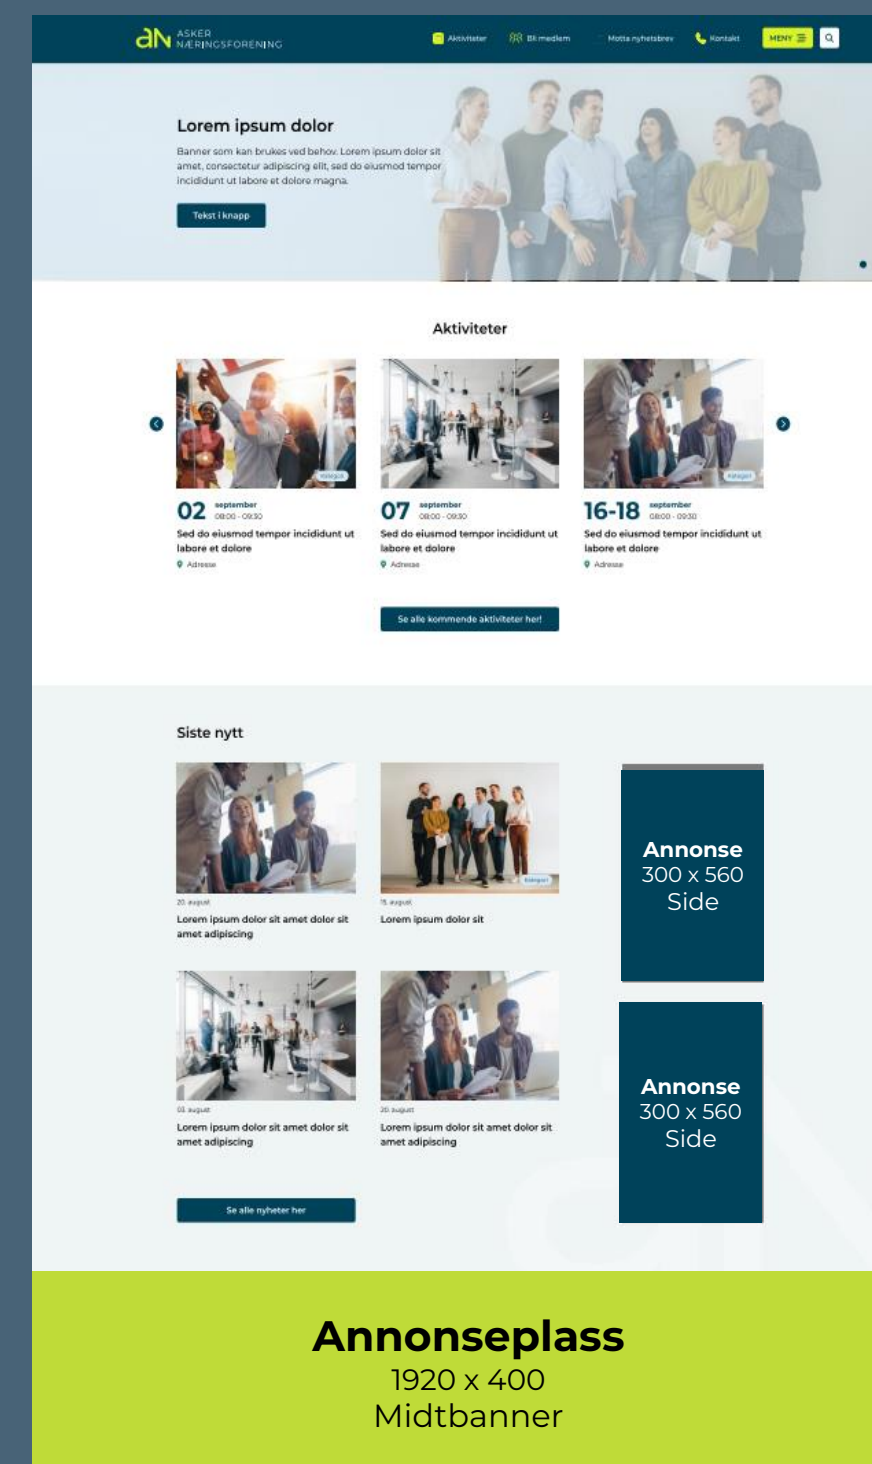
aN ASKER NÆRINGSFORENING

Aktiviteter Bli medlem Motta nyhetsbrev Kontakt MENY

Lorem ipsum dolor

Banner som kan brukes ved behov. Lorem ipsum dolor sit amet, consectetur adipiscing elit, sed do eiusmod tempor incididunt ut labore et dolore magna.

Tekst i knapp

Aktiviteter

Kategori

02 september 08:00 - 09:30
Sed do eiusmod tempor incididunt ut labore et dolore
Adresse

07 september 08:00 - 09:30
Sed do eiusmod tempor incididunt ut labore et dolore
Adresse

Kategori

16-18 september 08:00 - 09:30
Sed do eiusmod tempor incididunt ut labore et dolore
Adresse

Se alle kommende aktiviteter her!

Siste nytt

20. august
Lorem ipsum dolor sit amet dolor sit amet adipiscing

Kategori

15. august
Lorem ipsum dolor sit

03. august
Lorem ipsum dolor sit amet dolor sit amet adipiscing

20. august
Lorem ipsum dolor sit amet dolor sit amet adipiscing

Se alle nyheter her

Annonse
300 x 560
Side

Annonse
300 x 560
Side

Annonseplass
1920 x 400
Midtbanner